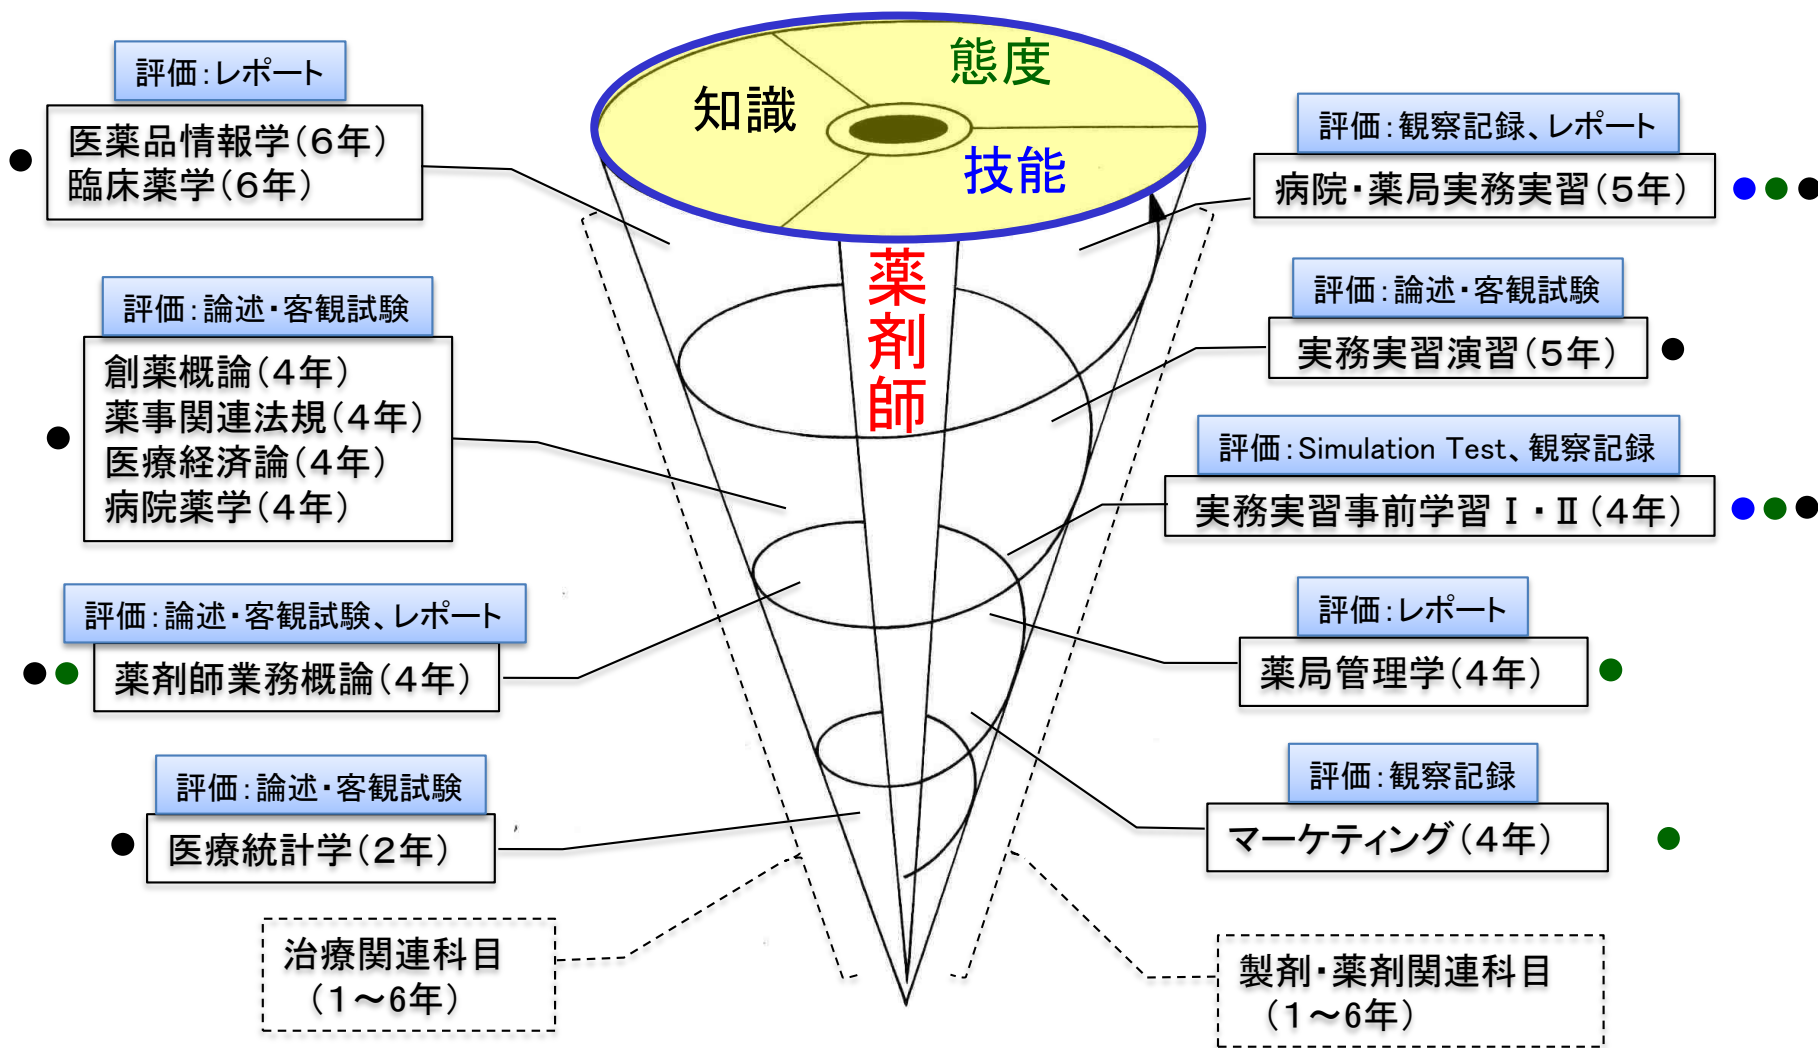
評価：レポート

医薬品情報学（6年）
臨床薬学（6年）

知識
態度
技能

薬剤師

評価：観察記録、レポート

病院・薬局実務実習（5年）

評価：論述・客観試験

創薬概論（4年）
薬事関連法規（4年）
医療経済論（4年）
病院薬学（4年）

評価：論述・客観試験

実務実習演習（5年）

評価：Simulation Test、観察記録

実務実習事前学習Ⅰ・Ⅱ（4年）

評価：論述・客観試験、レポート

薬剤師業務概論（4年）

評価：レポート

薬局管理学（4年）

評価：論述・客観試験

医療統計学（2年）

評価：観察記録

マーケティング（4年）

治療関連科目
（1～6年）

製剤・薬剤関連科目
（1～6年）